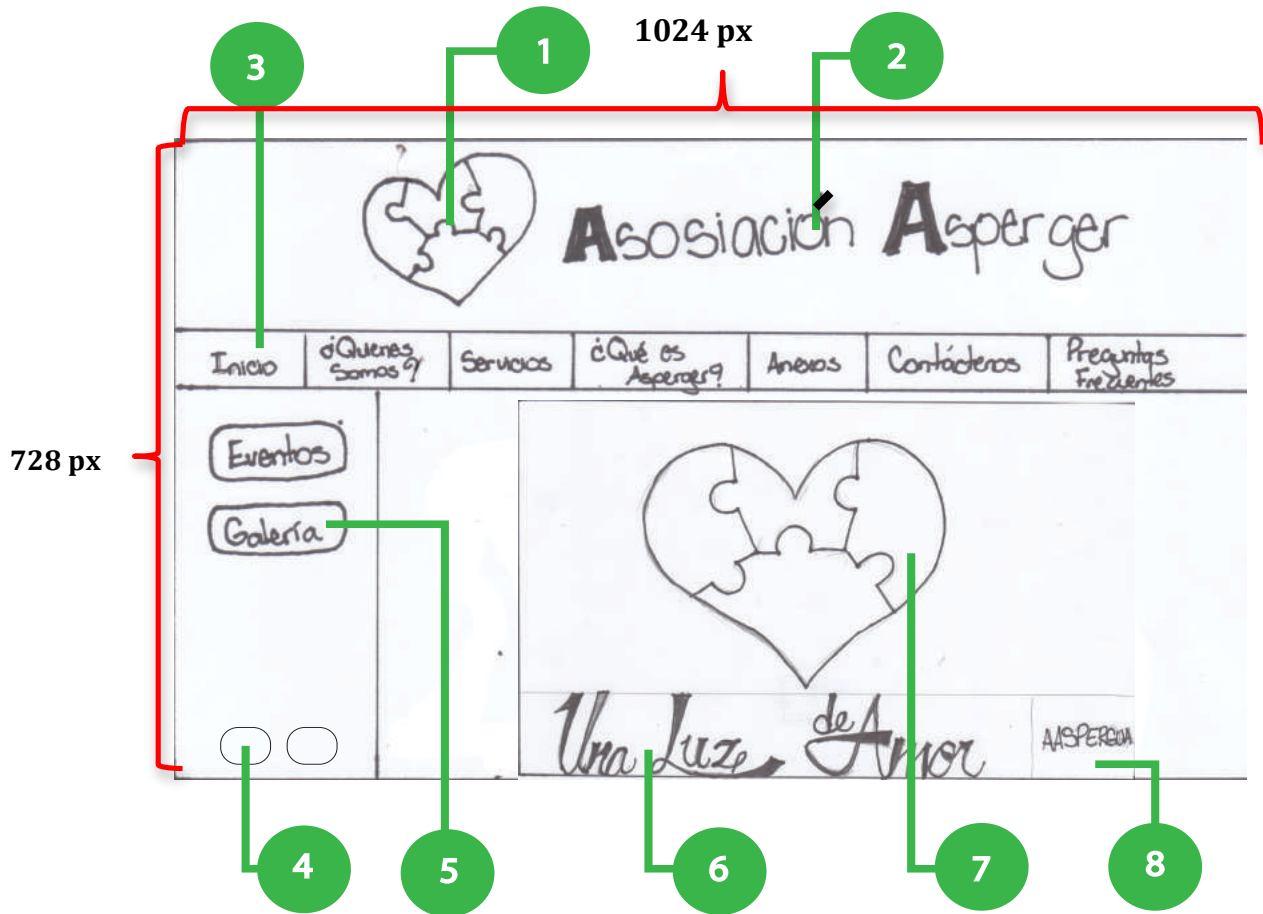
1024 px

3 1 2

Asosiación Asperger

Inicio | ¿Quienes Somos? | Servicios | ¿Qué es Asperger? | Anexos | Contáctenos | Preguntas Frecuentes

728 px

Eventos

Galería

Una Luz de Amor

AASPERGUA

4 5 6 7 8